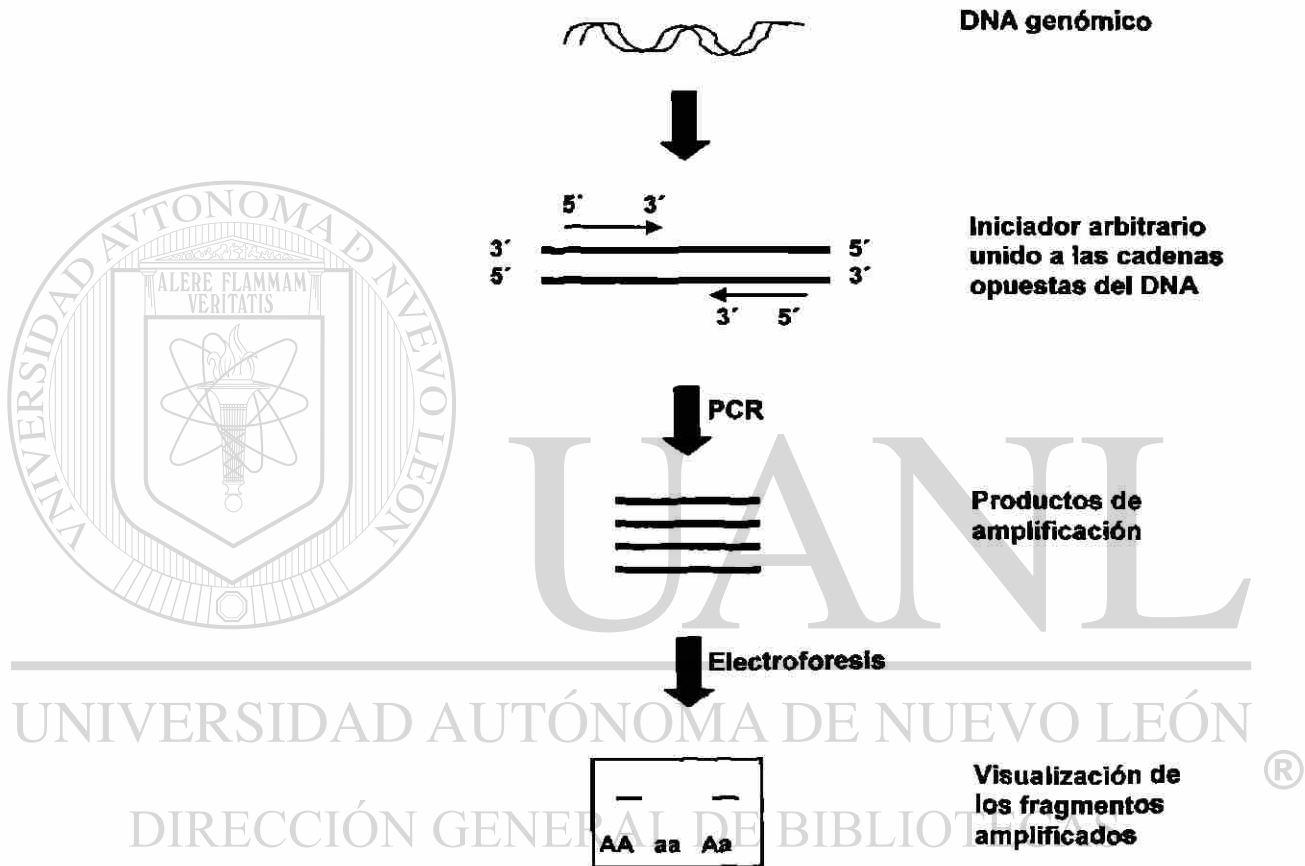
DNA genómico

5´ 3´

3´ 5´
5´ 3´

3´ 5´

Iniciador arbitrario unido a las cadenas opuestas del DNA

PCR

Productos de amplificación

Electroforesis

AA aa Aa

Visualización de los fragmentos amplificados

TONOMA
ALERE FLAMMAM VERITATIS
UNIVERSIDAD AUTÓNOMA DE NUEVO LEÓN
UANL
UNIVERSIDAD AUTÓNOMA DE NUEVO LEÓN
®
DIRECCIÓN GENERAL DE BIBLIOTECAS